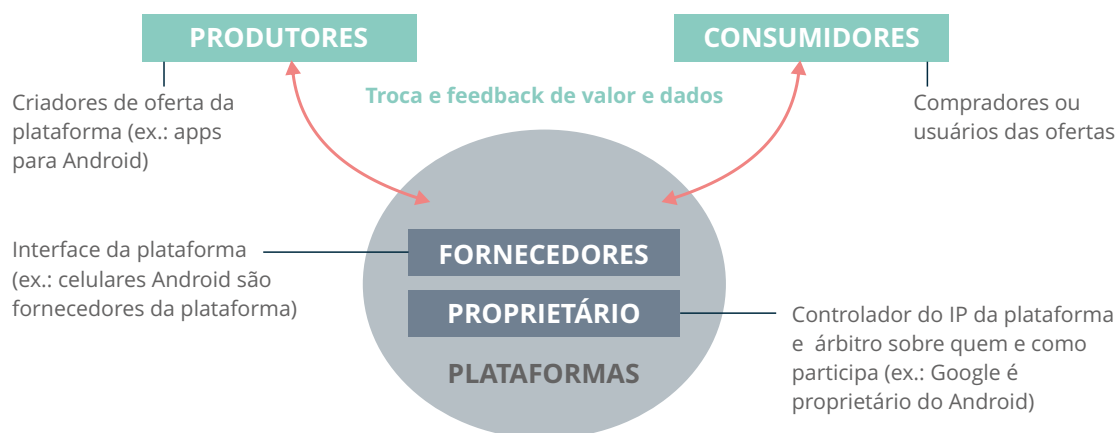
PRODUTORES

CONSUMIDORES

Criadores de oferta da plataforma (ex.: apps para Android)

Troca e feedback de valor e dados

Compradores ou usuários das ofertas

Interface da plataforma (ex.: celulares Android são fornecedores da plataforma)

FORNECEDORES

PROPRIETÁRIO

PLATAFORMAS

Controlador do IP da plataforma e árbitro sobre quem e como participa (ex.: Google é proprietário do Android)